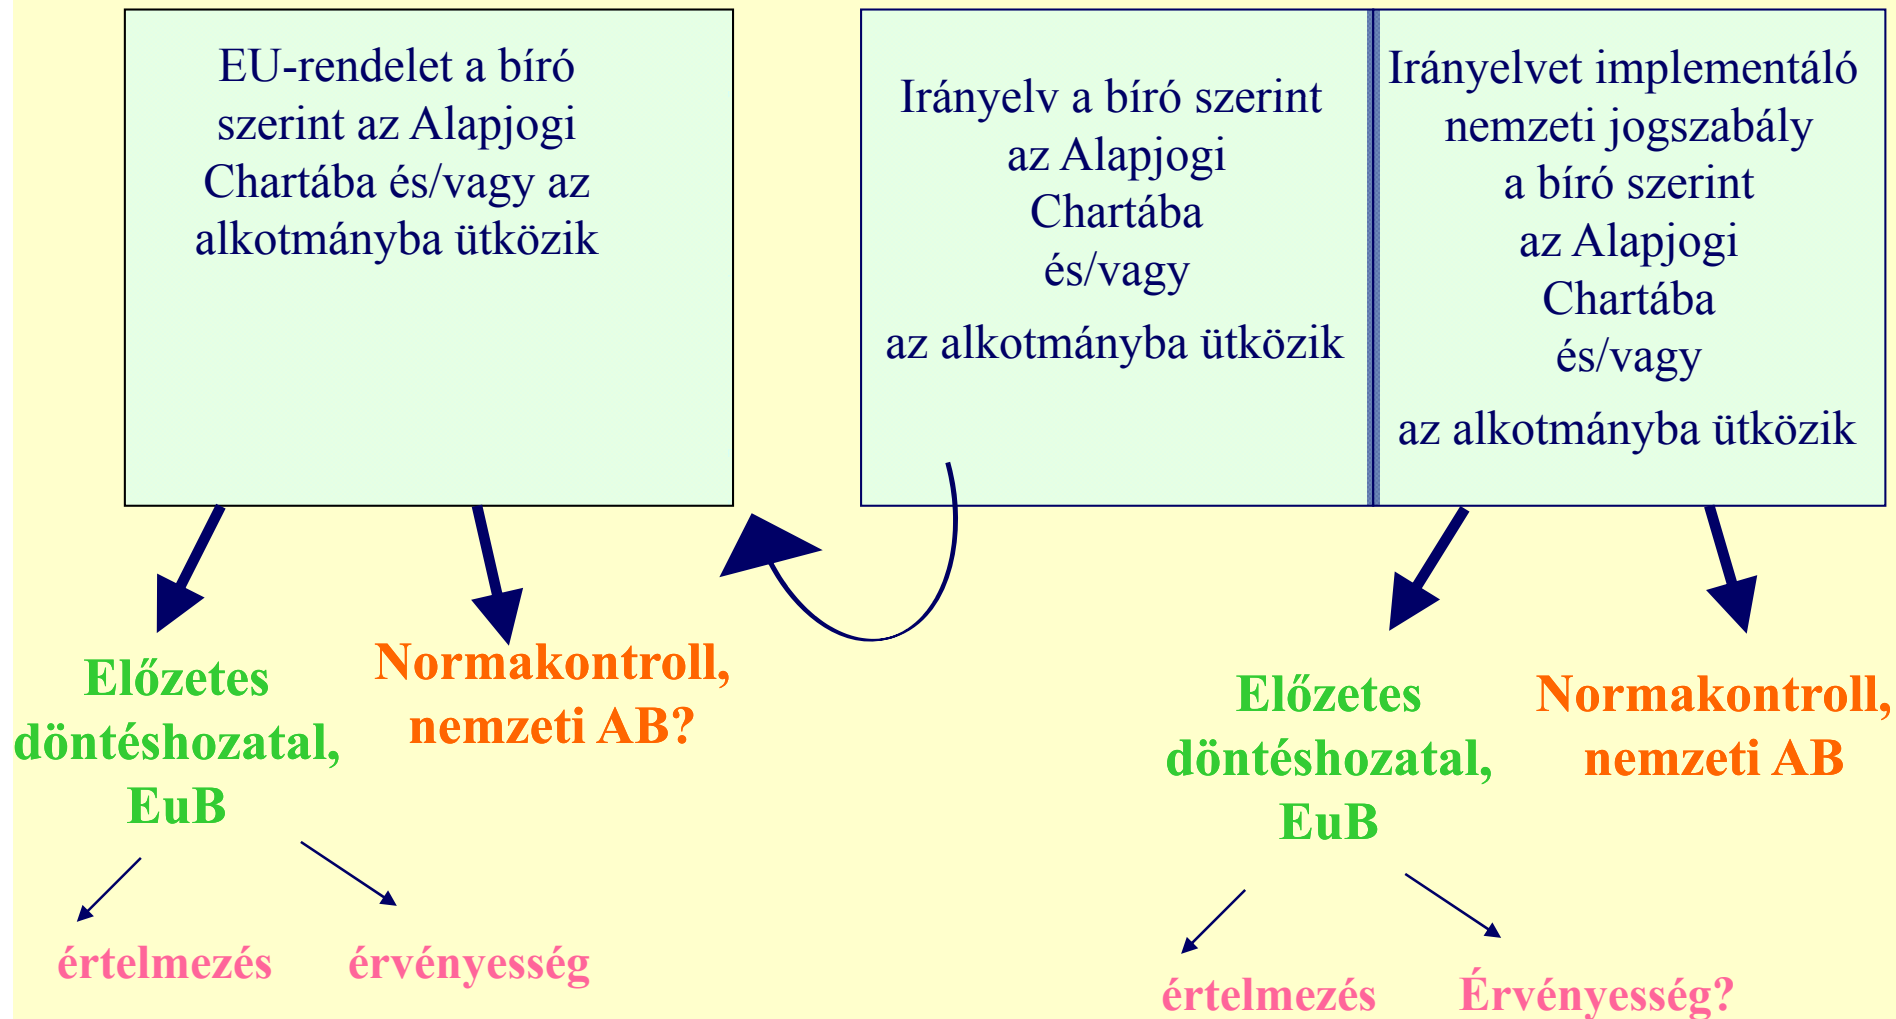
EU-rendelet a bíró szerint az Alapjogi Chartába és/vagy az alkotmányba ütközik

Irányelv a bíró szerint az Alapjogi Chartába és/vagy az alkotmányba ütközik

Irányelvet implementáló nemzeti jogszabály a bíró szerint az Alapjogi Chartába és/vagy az alkotmányba ütközik

Előzetes döntéshozatal, EuB

Normakontroll, nemzeti AB?

értelmezés

érvényesség

Előzetes döntéshozatal, EuB

Normakontroll, nemzeti AB

értelmezés

Érvényesség?